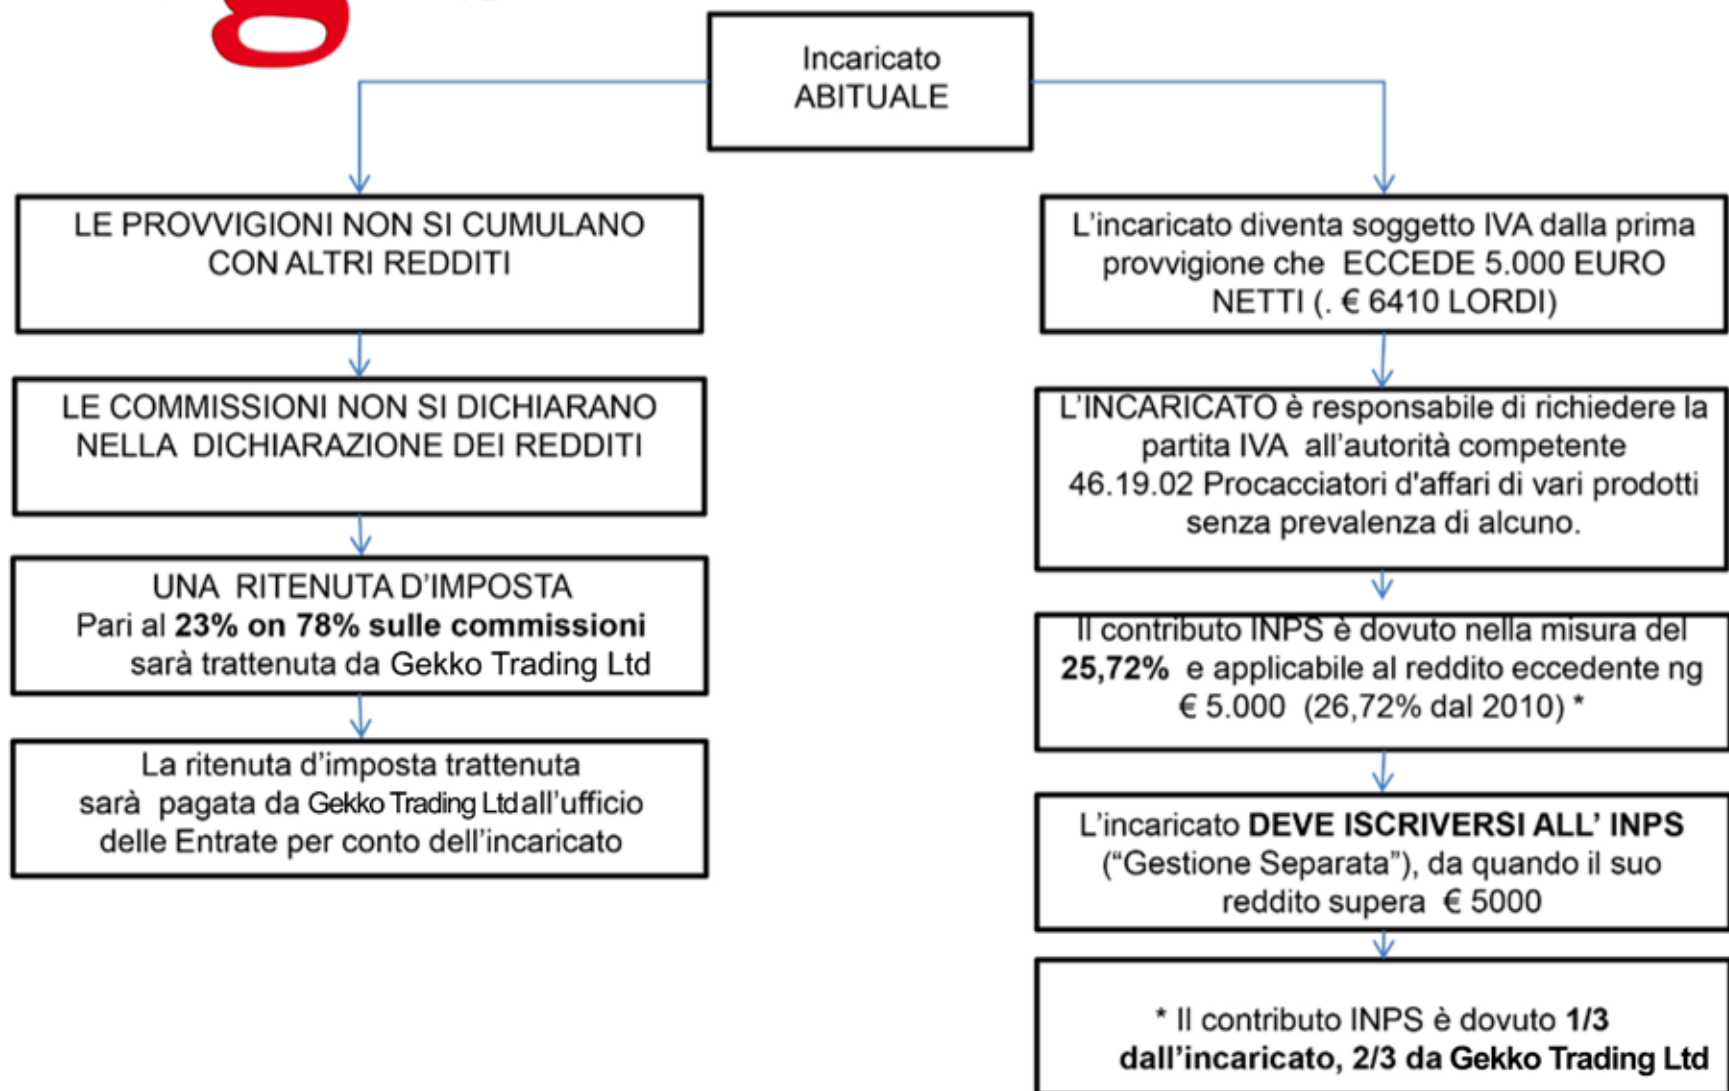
Incaricato ABITUALE

LE PROVVIGIONI NON SI CUMULANO CON ALTRI REDDITI

LE COMMISSIONI NON SI DICHIARANO NELLA DICHIARAZIONE DEI REDDITI

UNA RITENUTA D'IMPOSTA Pari al **23% on 78% sulle commissioni** sarà trattenuta da Gekko Trading Ltd

La ritenuta d'imposta trattenuta sarà pagata da Gekko Trading Ltd all'ufficio delle Entrate per conto dell'incaricato

L'incaricato diventa soggetto IVA dalla prima provvigione che ECCEDE 5.000 EURO NETTI (. € 6410 LORDI)

L'INCARICATO è responsabile di richiedere la partita IVA all'autorità competente 46.19.02 Procacciatori d'affari di vari prodotti senza prevalenza di alcuno.

Il contributo INPS è dovuto nella misura del **25,72%** e applicabile al reddito eccedente ng € 5.000 (26,72% dal 2010) *

L'incaricato **DEVE ISCRIVERSI ALL' INPS** ("Gestione Separata"), da quando il suo reddito supera € 5000

* Il contributo INPS è dovuto **1/3 dall'incaricato, 2/3 da Gekko Trading Ltd**